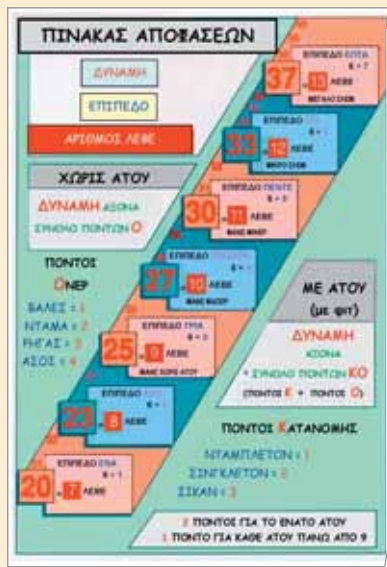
ΠΙΝΑΚΑΣ ΑΠΟΦΑΣΕΩΝ

ΔΥΝΑΜΗ

ΕΠΙΠΕΔΟ

ΑΡΙΘΜΟΣ ΛΕΒΕ

ΧΩΡΙΣ ΑΤΟΥ

ΔΥΝΑΜΗ ΑΞΟΝΑ

ΣΥΝΟΛΟ ΠΟΝΤΩΝ Ο

ΠΟΝΤΟΣ ΟΝΕΡ

ΒΑΛΕΣ = 1

ΝΤΑΜΑ = 2

ΡΗΓΑΣ = 3

ΑΣΟΣ = 4

ΕΠΙΠΕΔΟ ΕΠΤΑ 6 + 7

37 - 13 ΛΕΒΕ

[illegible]

ΕΠΙΠΕΔΟ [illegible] 6 + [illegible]

33 - 12 ΛΕΒΕ

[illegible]

ΕΠΙΠΕΔΟ ΠΕΝΤΕ 6 + 5

30 - 11 ΛΕΒΕ

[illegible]

ΕΠΙΠΕΔΟ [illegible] 6 + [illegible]

27 - 10 ΛΕΒΕ

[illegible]

ΕΠΙΠΕΔΟ ΤΡΙΑ 6 + 3

25 - 9 ΛΕΒΕ

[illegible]

ΕΠΙΠΕΔΟ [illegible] 6 + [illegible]

23 - 8 ΛΕΒΕ

ΕΠΙΠΕΔΟ ΕΝΑ 6 + 1

20 - 7 ΛΕΒΕ

ΜΕ ΑΤΟΥ (με φιτ)

ΔΥΝΑΜΗ ΑΞΟΝΑ

+ ΣΥΝΟΛΟ ΠΟΝΤΩΝ ΚΟ

(ΠΟΝΤΟΣ Κ + ΠΟΝΤΟΣ Ο)

ΠΟΝΤΟΣ ΚΑΤΑΝΟΜΗΣ

ΝΤΑΜΠΛΕΤΟΝ = 1

ΣΙΝΓΚΛΕΤΟΝ = 2

ΣΙΚΑΝ = 3

2 ΠΟΝΤΟΙ ΓΙΑ ΤΟ ΕΝΑΤΟ ΑΤΟΥ

1 ΠΟΝΤΟ ΓΙΑ ΚΑΘΕ ΑΤΟΥ ΠΛΙΝΩ ΑΠΟ 9